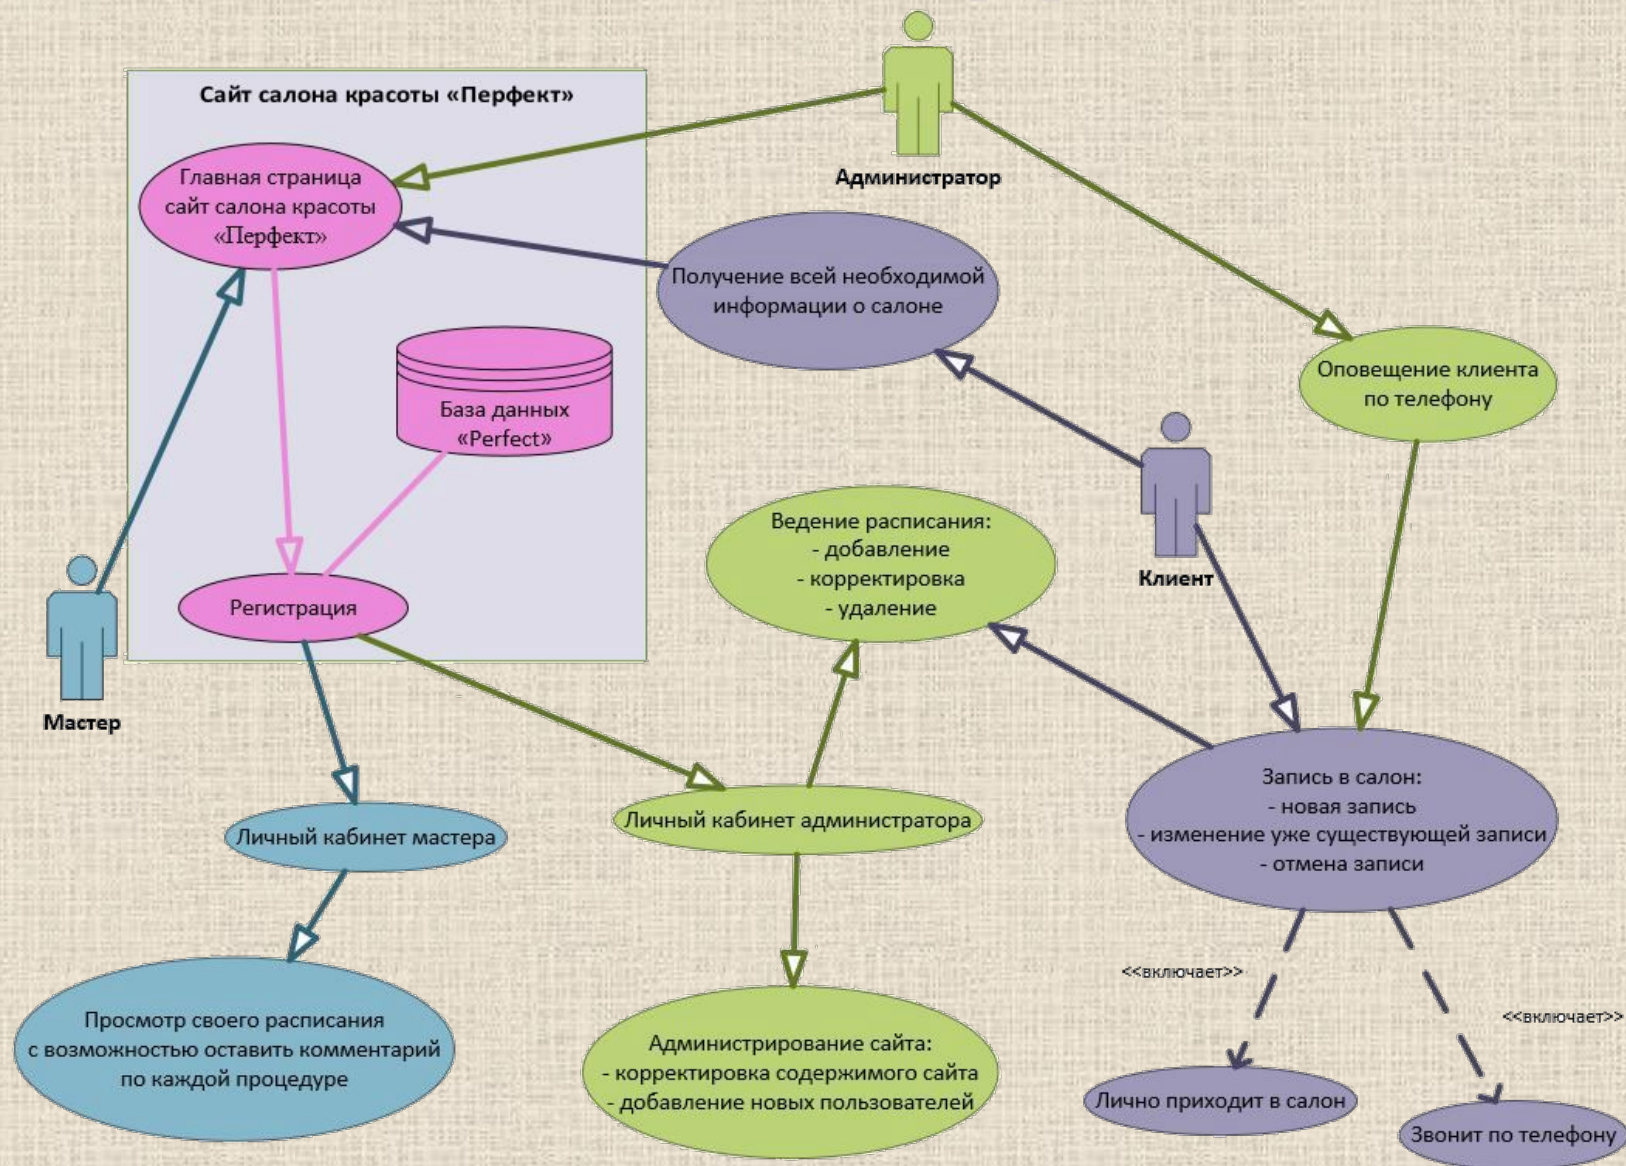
Сайт салона красоты «Перфект»

Главная страница сайт салона красоты «Перфект»

Администратор

Получение всей необходимой информации о салоне

База данных «Perfect»

Оповещение клиента по телефону

Клиент

Ведение расписания:
- добавление
- корректировка
- удаление

Регистрация

Мастер

Запись в салон:
- новая запись
- изменение уже существующей записи
- отмена записи

Личный кабинет мастера

Личный кабинет администратора

<<включает>>

<<включает>>

Просмотр своего расписания с возможностью оставить комментарий по каждой процедуре

Администрирование сайта:
- корректировка содержимого сайта
- добавление новых пользователей

Лично приходит в салон

Звонит по телефону